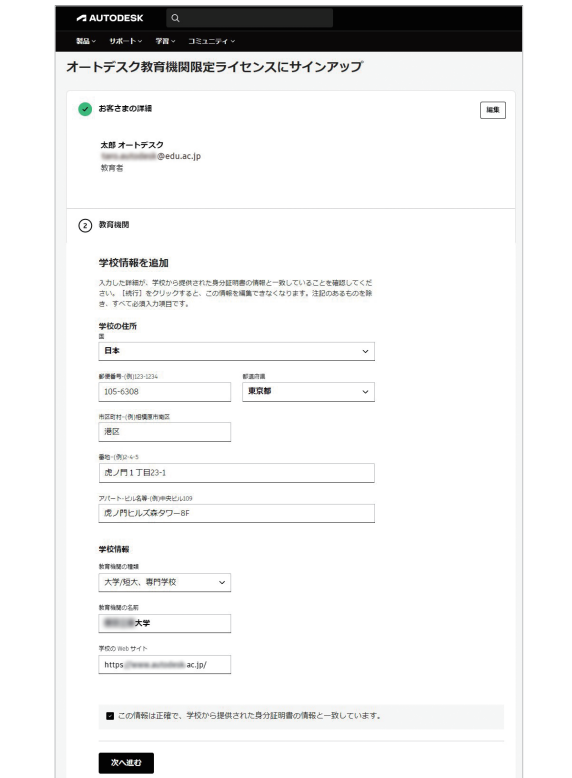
AUTODESK

製品 サポート 学習 コミュニティ

オートデスク教育機関限定ライセンスにサインアップ

お客さまの詳細

編集

太郎 オートデスク
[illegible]@edu.ac.jp
教育者

2 教育機関

学校情報を追加

入力した詳細が、学校から提供された身分証明書の情報と一致していることを確認してください。［続行］をクリックすると、この情報を編集できなくなります。注記のあるものを除き、すべて必須入力項目です。

学校の住所

国
日本

郵便番号-(例)123-1234
105-6308

都道府県
東京都

市区町村-(例)相模原市南区
港区

番地-(例)2-4-5
虎ノ門１丁目23-1

アパート・ビル名等-(例)中央ビル109
虎ノ門ヒルズ森タワー8F

学校情報

教育機関の種類
大学/短大、専門学校

教育機関の名前
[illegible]大学

学校の Web サイト
https:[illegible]ac.jp/

この情報は正確で、学校から提供された身分証明書の情報と一致しています。

次へ進む